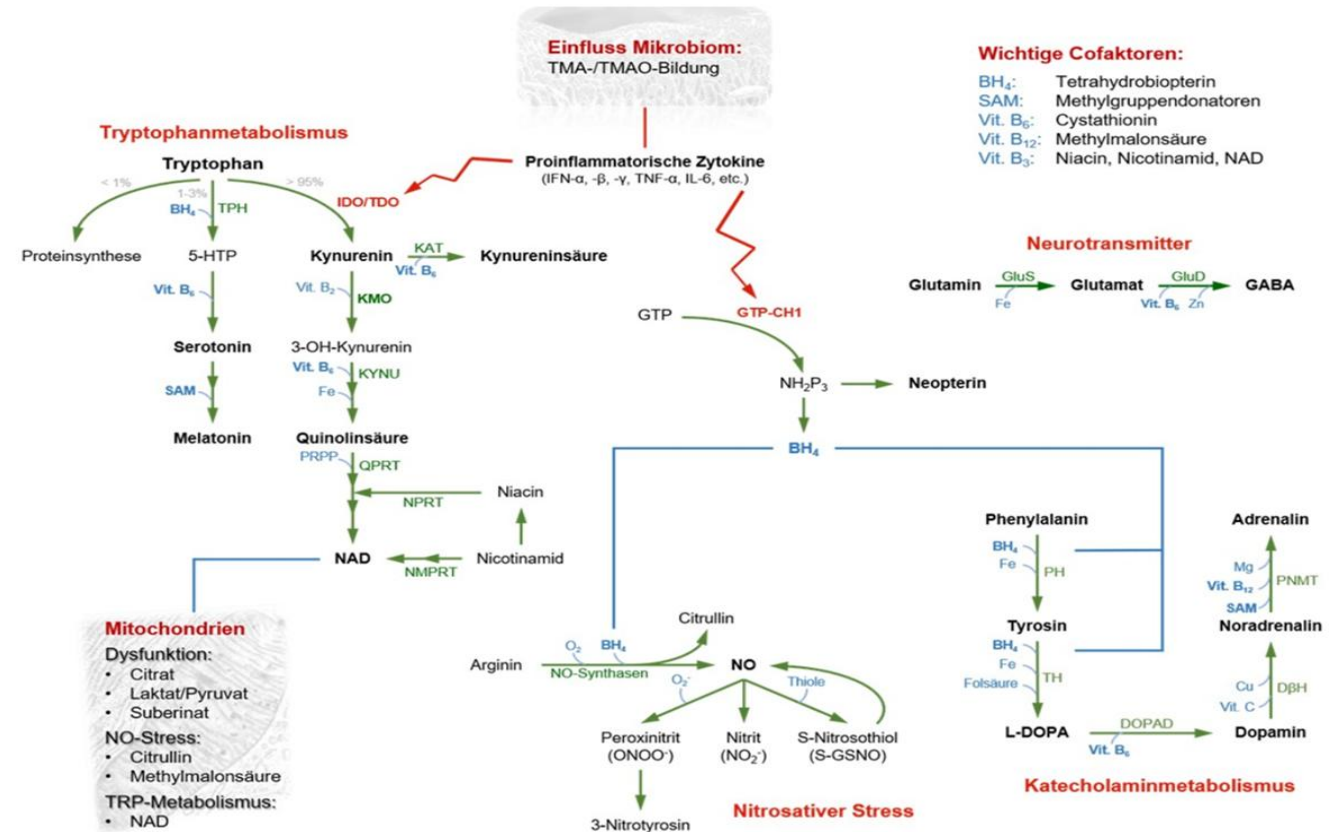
Einfluss Mikrobiom:
TMA-/TMAO-Bildung

Wichtige Cofaktoren:
$BH_4$: Tetrahydrobiopterin
SAM: Methylgruppendonatoren
Vit. $B_6$: Cystathionin
Vit. $B_{12}$: Methylmalonsäure
Vit. $B_3$: Niacin, Nicotinamid, NAD

Tryptophanmetabolismus

Tryptophan
< 1%
1-3%
> 95%
$BH_4$ TPH
IDO/TDO
Proinflammatorische Zytokine
(IFN-α, -β, -γ, TNF-α, IL-6, etc.)

Proteinsynthese
5-HTP
Kynurenin
KAT
Vit. $B_6$
Kynureninsäure
Vit. $B_6$
Vit. $B_2$
KMO
Serotonin
3-OH-Kynurenin
Vit. $B_6$ KYNU
Fe
SAM
Melatonin
Quinolinsäure
PRPP QPRT
NPRT
Niacin
NAD
NMPRT
Nicotinamid

Neurotransmitter
Glutamin GluS Fe Glutamat GluD Vit. $B_6$ Zn GABA

GTP
GTP-CH1
$NH_2P_3$
Neopterin
$BH_4$

Phenylalanin
$BH_4$
Fe
PH
Tyrosin
$BH_4$
Fe
Folsäure
TH
L-DOPA
DOPAD
Vit. $B_6$
Dopamin
Adrenalin
Mg
Vit. $B_{12}$
SAM
PNMT
Noradrenalin
Cu
Vit. C
DβH

Katecholaminmetabolismus

Mitochondrien
Dysfunktion:
• Citrat
• Laktat/Pyruvat
• Suberinat
NO-Stress:
• Citrullin
• Methylmalonsäure
TRP-Metabolismus:
• NAD

Citrullin
Arginin
$O_2$ $BH_4$
NO-Synthasen
NO
$O_2^-$
Thiole
Peroxinitrit
($ONOO^-$)
Nitrit
($NO_2^-$)
S-Nitrosothiol
(S-GSNO)
3-Nitrotyrosin
Nitrosativer Stress